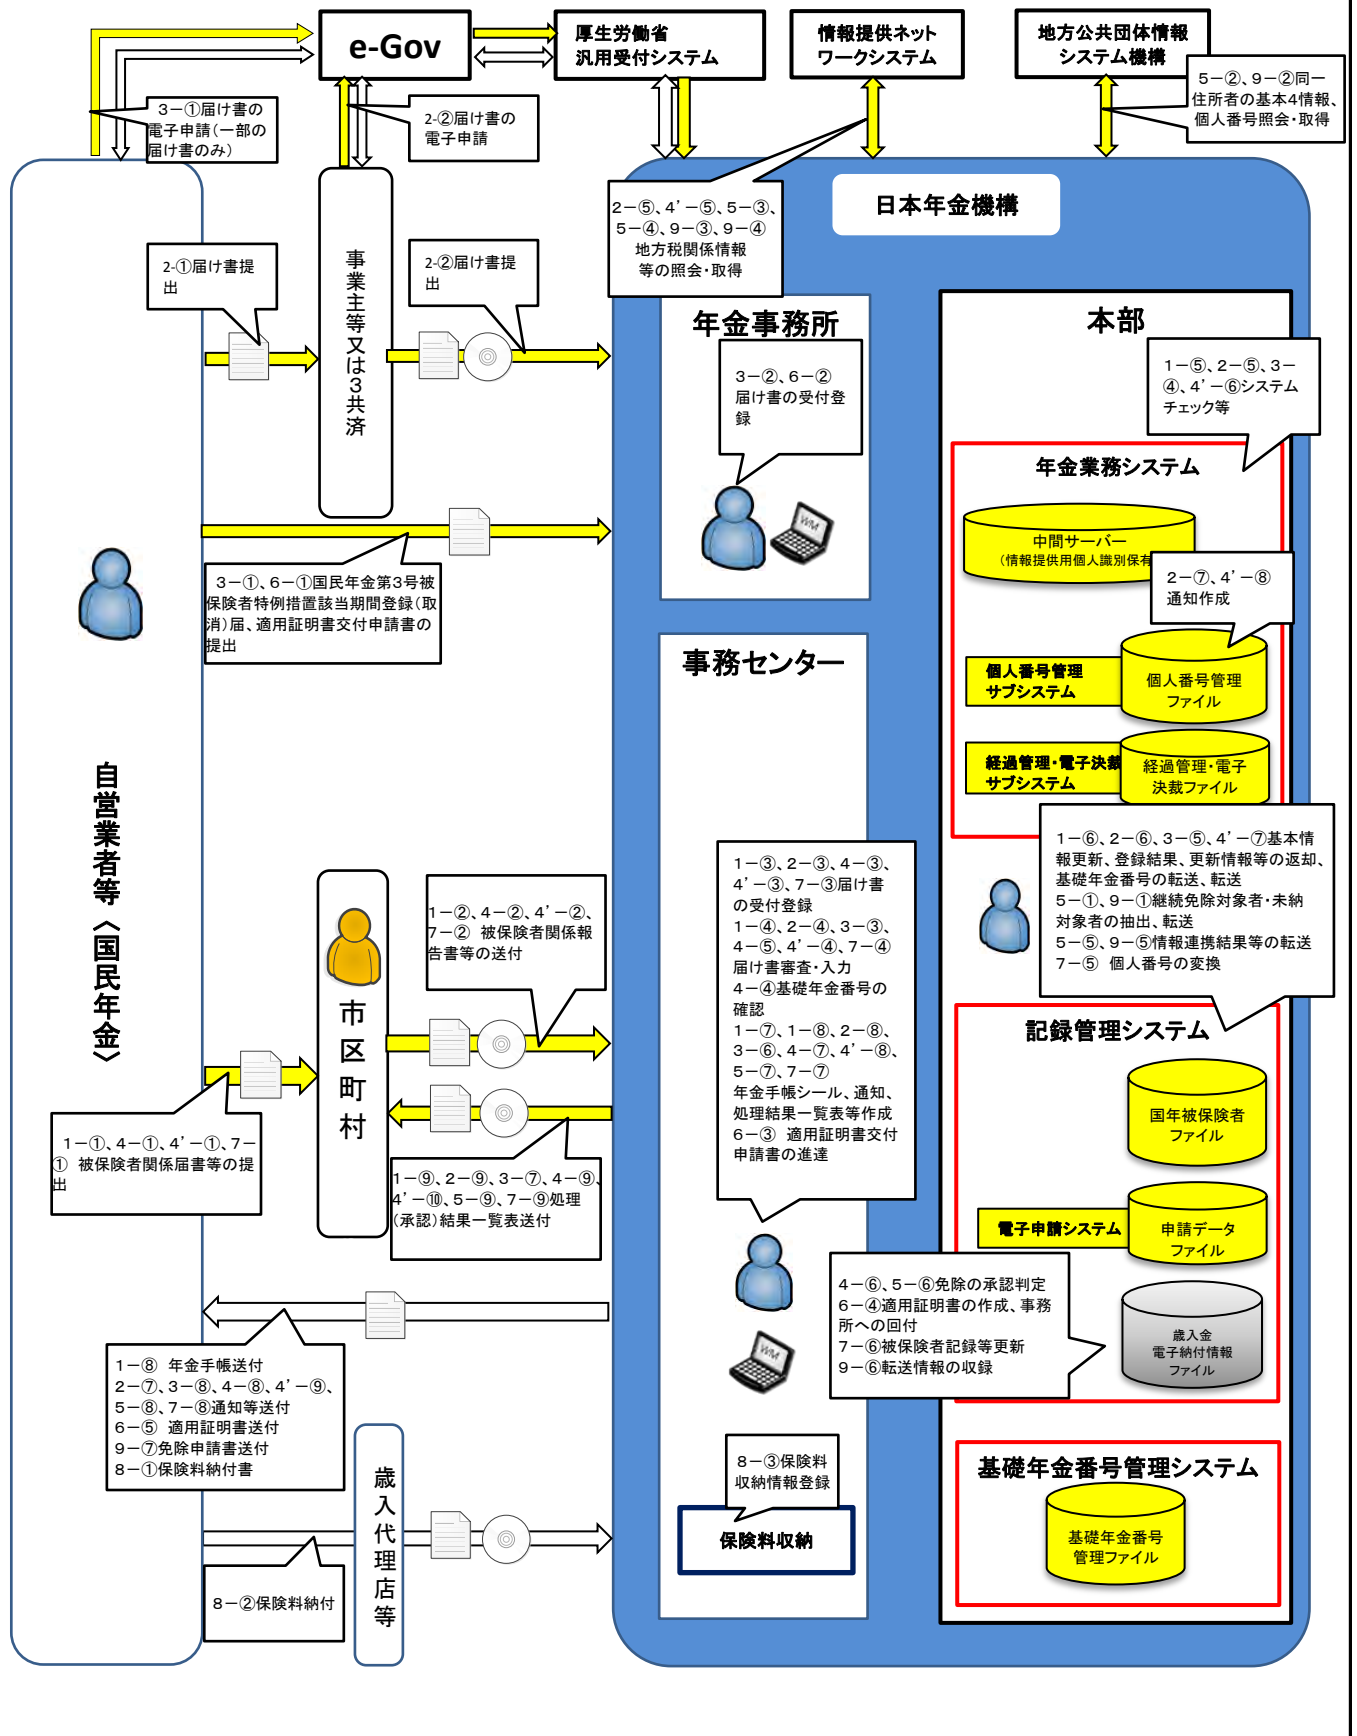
e-Gov

厚生労働省
汎用受付システム

情報提供ネット
ワークシステム

地方公共団体情報
システム機構

5－②、9－②同一住所者の基本4情報、個人番号照会・取得

3－①届け書の電子申請（一部の届け書のみ）

2-②届け書の電子申請

2－⑤、4’－⑤、5－③、5－④、9－③、9－④
地方税関係情報等の照会・取得

日本年金機構

2-①届け書提出

事業主等又は3共済

2-②届け書提出

年金事務所

3－②、6－②
届け書の受付登録

本部

1－⑤、2－⑤、3－④、4’－⑥システムチェック等

年金業務システム

中間サーバー
（情報提供用個人識別保有

2－⑦、4’－⑧
通知作成

個人番号管理
サブシステム

個人番号管理
ファイル

経過管理・電子決裁
サブシステム

経過管理・電子
決裁ファイル

3－①、6－①国民年金第3号被保険者特例措置該当期間登録（取消）届、適用証明書交付申請書の提出

事務センター

自営業者等〈国民年金〉

1－⑥、2－⑥、3－⑤、4’－⑦基本情報更新、登録結果、更新情報等の返却、基礎年金番号の転送、転送
5－①、9－①継続免除対象者・未納対象者の抽出、転送
5－⑤、9－⑤情報連携結果等の転送
7－⑤ 個人番号の変換

1－③、2－③、4－③、4’－③、7－③届け書の受付登録
1－④、2－④、3－③、4－⑤、4’－④、7－④届け書審査・入力
4－④基礎年金番号の確認
1－⑦、1－⑧、2－⑧、3－⑥、4－⑦、4’－⑧、5－⑦、7－⑦
年金手帳シール、通知、処理結果一覧表等作成
6－③ 適用証明書交付申請書の進達

1－②、4－②、4’－②、7－② 被保険者関係報告書等の送付

市区町村

記録管理システム

国年被保険者
ファイル

1－①、4－①、4’－①、7－① 被保険者関係届書等の提出

1－⑨、2－⑨、3－⑦、4－⑨、4’－⑩、5－⑨、7－⑨処理（承認）結果一覧表送付

電子申請システム

申請データ
ファイル

4－⑥、5－⑥免除の承認判定
6－④適用証明書の作成、事務所への回付
7－⑥被保険者記録等更新
9－⑥転送情報の収録

歳入金
電子納付情報
ファイル

1－⑧ 年金手帳送付
2－⑦、3－⑧、4－⑧、4’－⑨、5－⑧、7－⑧通知等送付
6－⑤ 適用証明書送付
9－⑦免除申請書送付
8－①保険料納付書

8－③保険料
収納情報登録

保険料収納

基礎年金番号管理システム

基礎年金番号
管理ファイル

歳入代理店等

8－②保険料納付